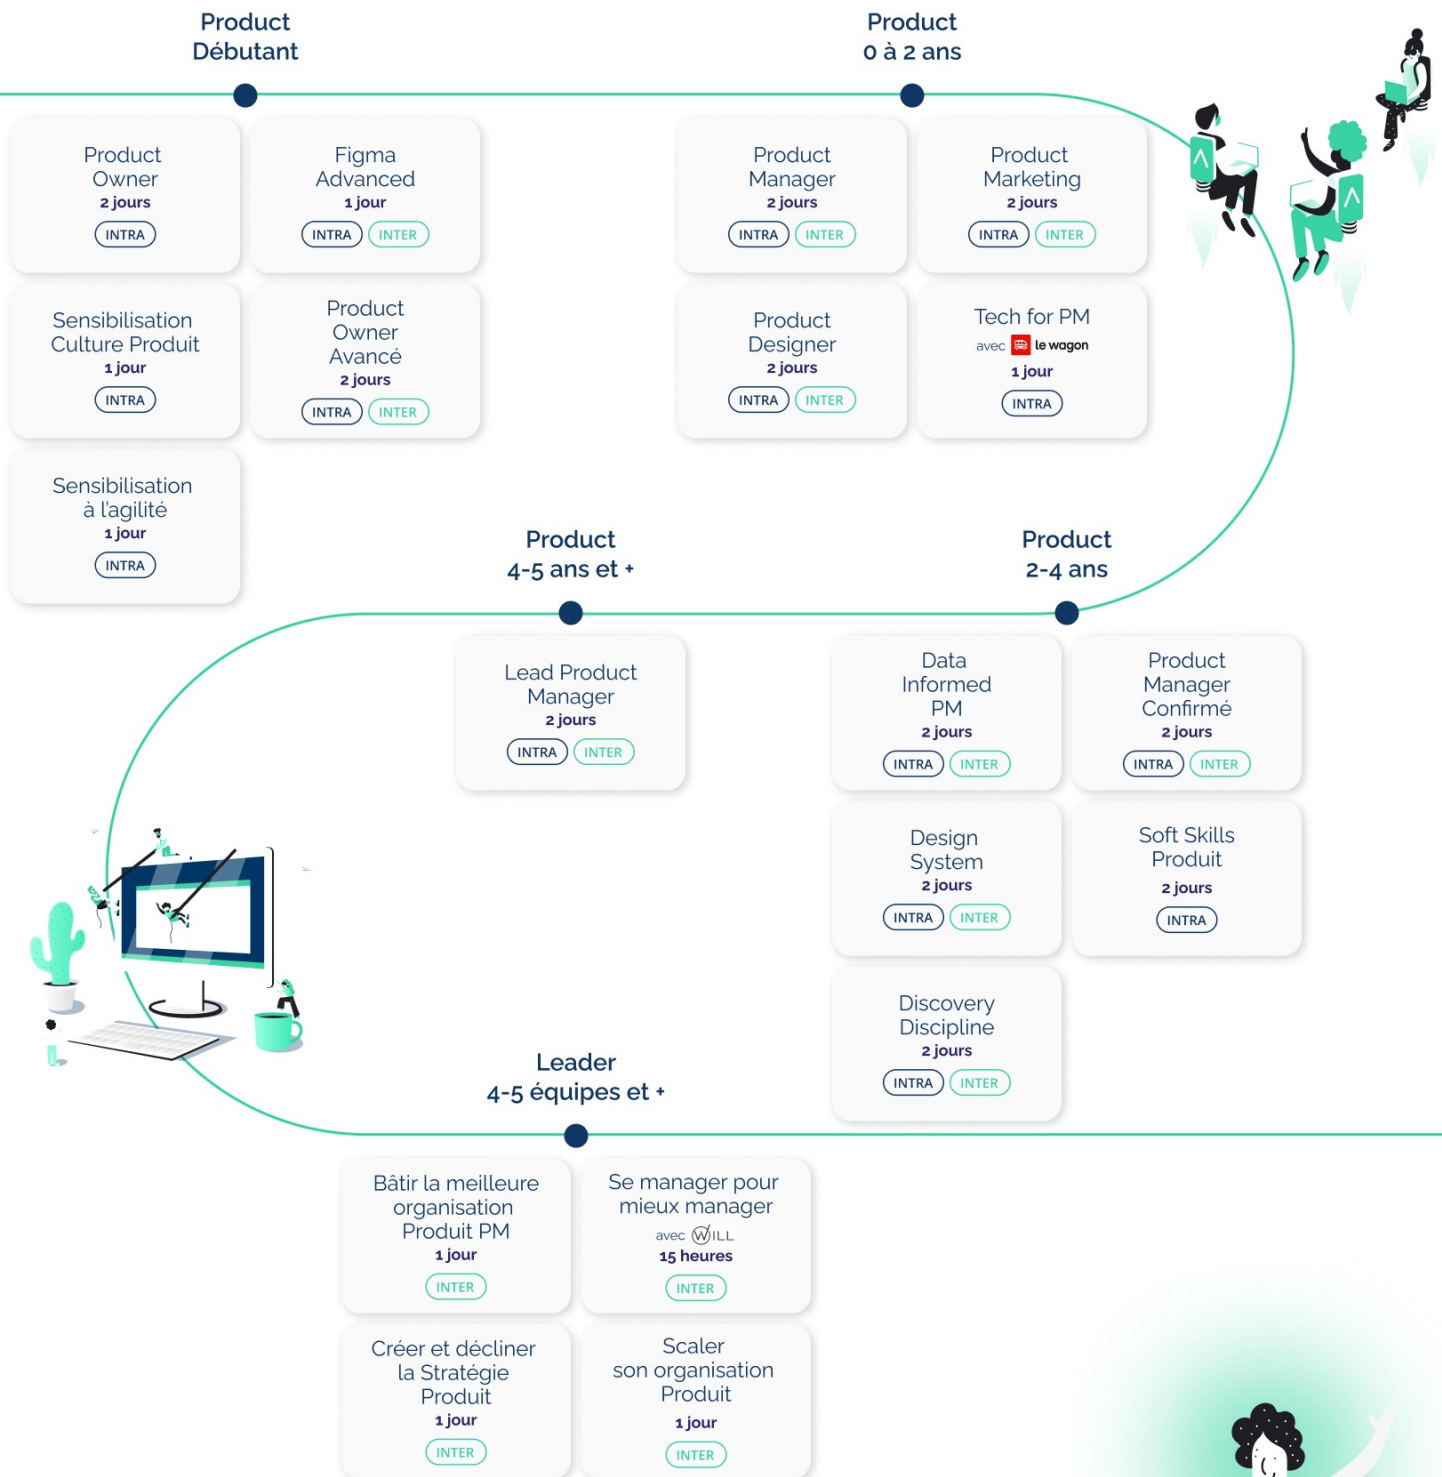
Product
Débutant

Product Owner
2 jours
INTRA

Figma Advanced
1 jour
INTRA INTER

Sensibilisation Culture Produit
1 jour
INTRA

Product Owner Avancé
2 jours
INTRA INTER

Sensibilisation à l'agilité
1 jour
INTRA

Product
0 à 2 ans

Product Manager
2 jours
INTRA INTER

Product Marketing
2 jours
INTRA INTER

Product Designer
2 jours
INTRA INTER

Tech for PM
avec le wagon
1 jour
INTRA

Product
4-5 ans et +

Lead Product Manager
2 jours
INTRA INTER

Product
2-4 ans

Data Informed PM
2 jours
INTRA INTER

Product Manager Confirmé
2 jours
INTRA INTER

Design System
2 jours
INTRA INTER

Soft Skills Produit
2 jours
INTRA

Discovery Discipline
2 jours
INTRA INTER

Leader
4-5 équipes et +

Bâtir la meilleure organisation Produit PM
1 jour
INTER

Se manager pour mieux manager
avec WILL
15 heures
INTER

Créer et décliner la Stratégie Produit
1 jour
INTER

Scaler son organisation Produit
1 jour
INTER